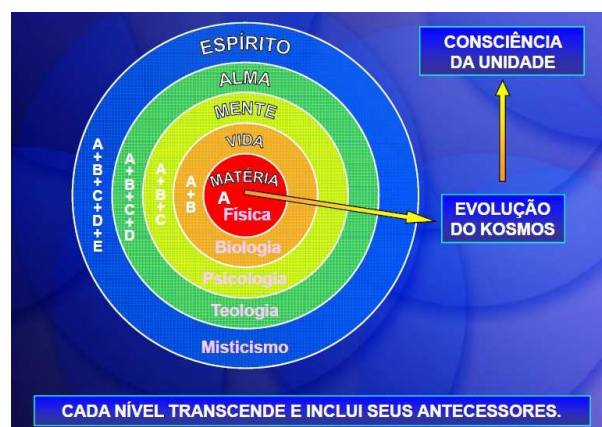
ESPÍRITO

ALMA

MENTE

VIDA

MATÉRIA

A

Física

Biologia

Psicologia

Teologia

Misticismo

A+B

A+B+C

A+B+C+D

A+B+C+D+E

CONSCIÊNCIA DA UNIDADE

EVOLUÇÃO DO KOSMOS

CADA NÍVEL TRANSCENDE E INCLUI SEUS ANTECESSORES.